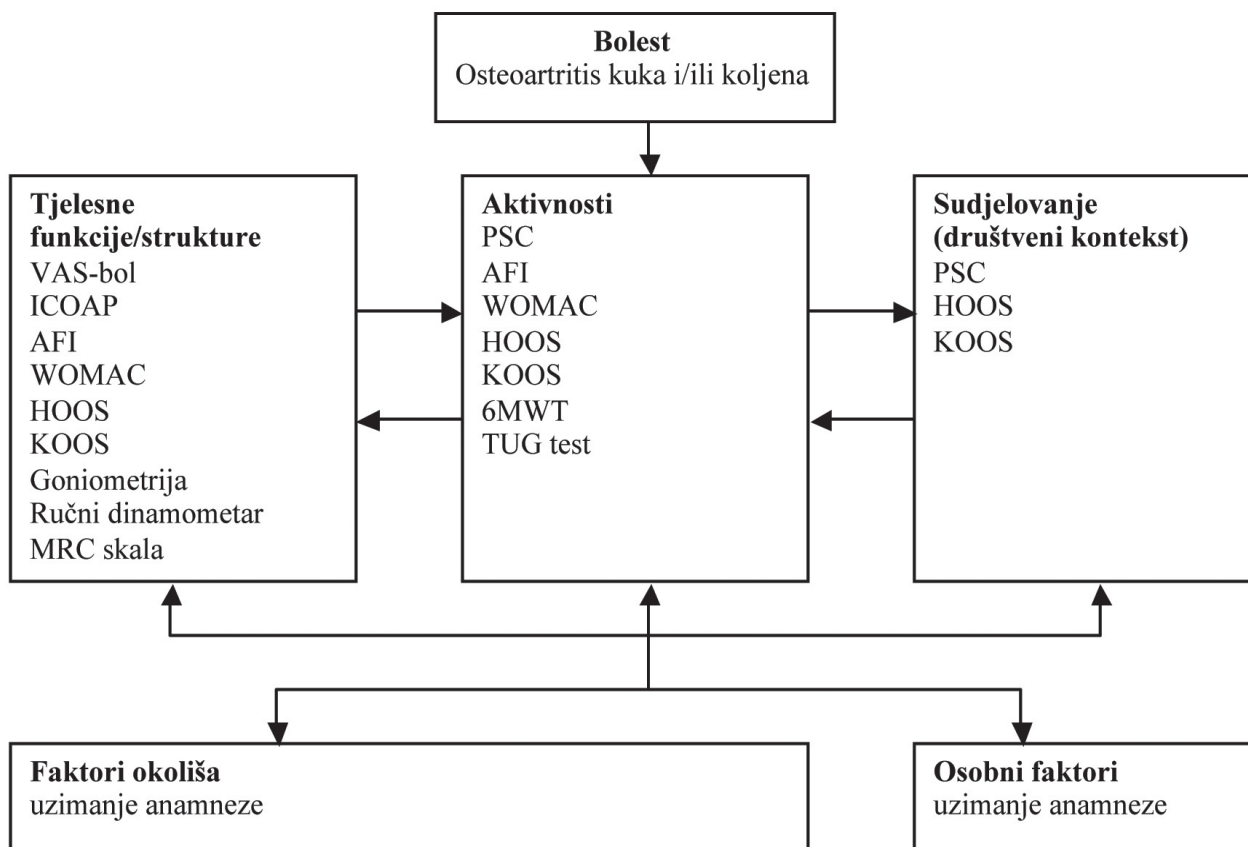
**Bolest**
Osteoartritis kuka i/ili koljena

**Tjelesne funkcije/strukture**
VAS-bol
ICOAP
AFI
WOMAC
HOOS
KOOS
Goniometrija
Ručni dinamometar
MRC skala

**Aktivnosti**
PSC
AFI
WOMAC
HOOS
KOOS
6MWT
TUG test

**Sudjelovanje (društveni kontekst)**
PSC
HOOS
KOOS

**Faktori okoliša**
uzimanje anamneze

**Osobni faktori**
uzimanje anamneze